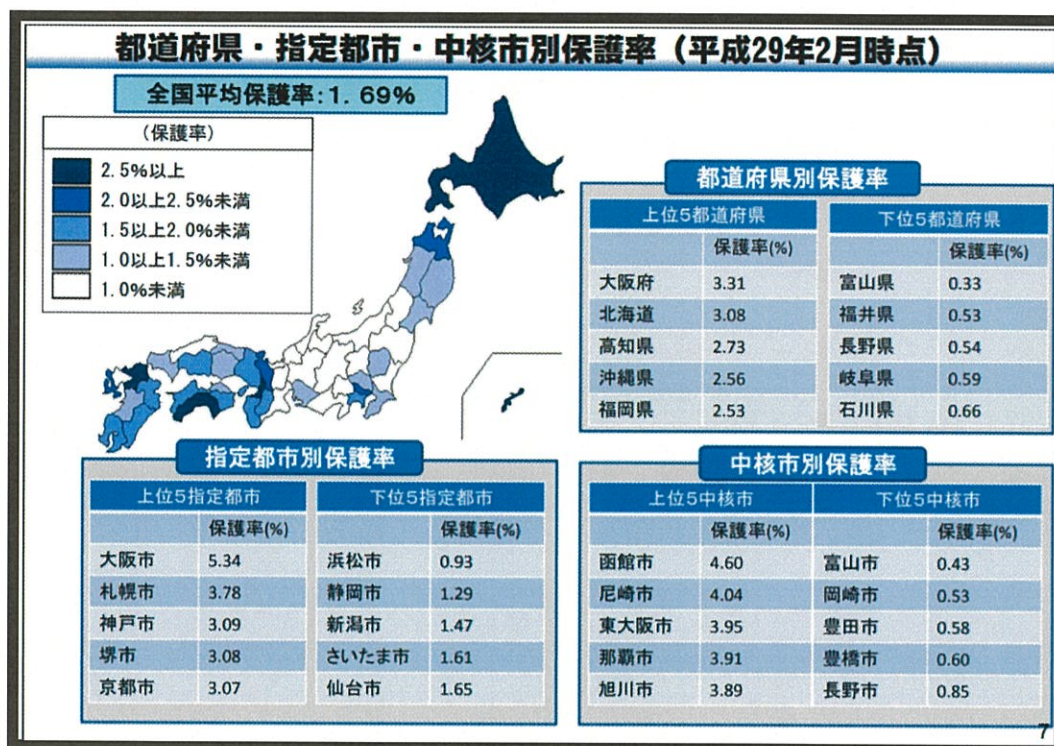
都道府県・指定都市・中核市別保護率（平成29年2月時点）

全国平均保護率：1．69％

（保護率）
2．5％以上
2．0以上2．5％未満
1．5以上2．0％未満
1．0以上1．5％未満
1．0％未満

都道府県別保護率

| 上位5都道府県 | |
|---|---|
| | 保護率(%) |
| 大阪府 | 3.31 |
| 北海道 | 3.08 |
| 高知県 | 2.73 |
| 沖縄県 | 2.56 |
| 福岡県 | 2.53 |

| 下位5都道府県 | |
|---|---|
| | 保護率(%) |
| 富山県 | 0.33 |
| 福井県 | 0.53 |
| 長野県 | 0.54 |
| 岐阜県 | 0.59 |
| 石川県 | 0.66 |

指定都市別保護率

| 上位5指定都市 | |
|---|---|
| | 保護率(%) |
| 大阪市 | 5.34 |
| 札幌市 | 3.78 |
| 神戸市 | 3.09 |
| 堺市 | 3.08 |
| 京都市 | 3.07 |

| 下位5指定都市 | |
|---|---|
| | 保護率(%) |
| 浜松市 | 0.93 |
| 静岡市 | 1.29 |
| 新潟市 | 1.47 |
| さいたま市 | 1.61 |
| 仙台市 | 1.65 |

中核市別保護率

| 上位5中核市 | |
|---|---|
| | 保護率(%) |
| 函館市 | 4.60 |
| 尼崎市 | 4.04 |
| 東大阪市 | 3.95 |
| 那覇市 | 3.91 |
| 旭川市 | 3.89 |

| 下位5中核市 | |
|---|---|
| | 保護率(%) |
| 富山市 | 0.43 |
| 岡崎市 | 0.53 |
| 豊田市 | 0.58 |
| 豊橋市 | 0.60 |
| 長野市 | 0.85 |

7